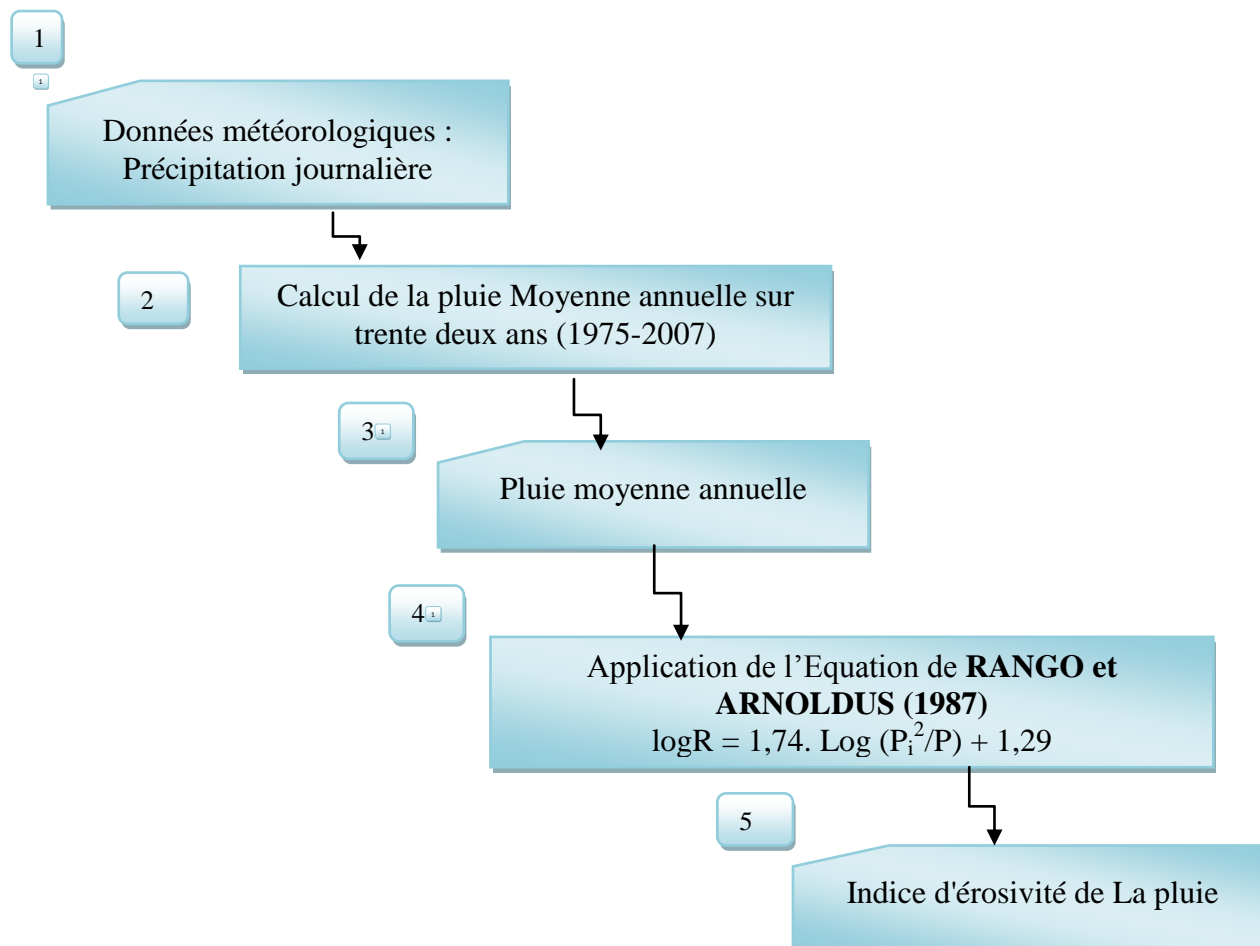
1

Données météorologiques : Précipitation journalière

2

Calcul de la pluie Moyenne annuelle sur trente deux ans (1975-2007)

3

Pluie moyenne annuelle

4

Application de l'Equation de **RANGO et ARNOLDUS (1987)**
$\log R = 1,74. \mathrm{Log}\ (P_i^2/P) + 1,29$

5

Indice d'érosivité de La pluie